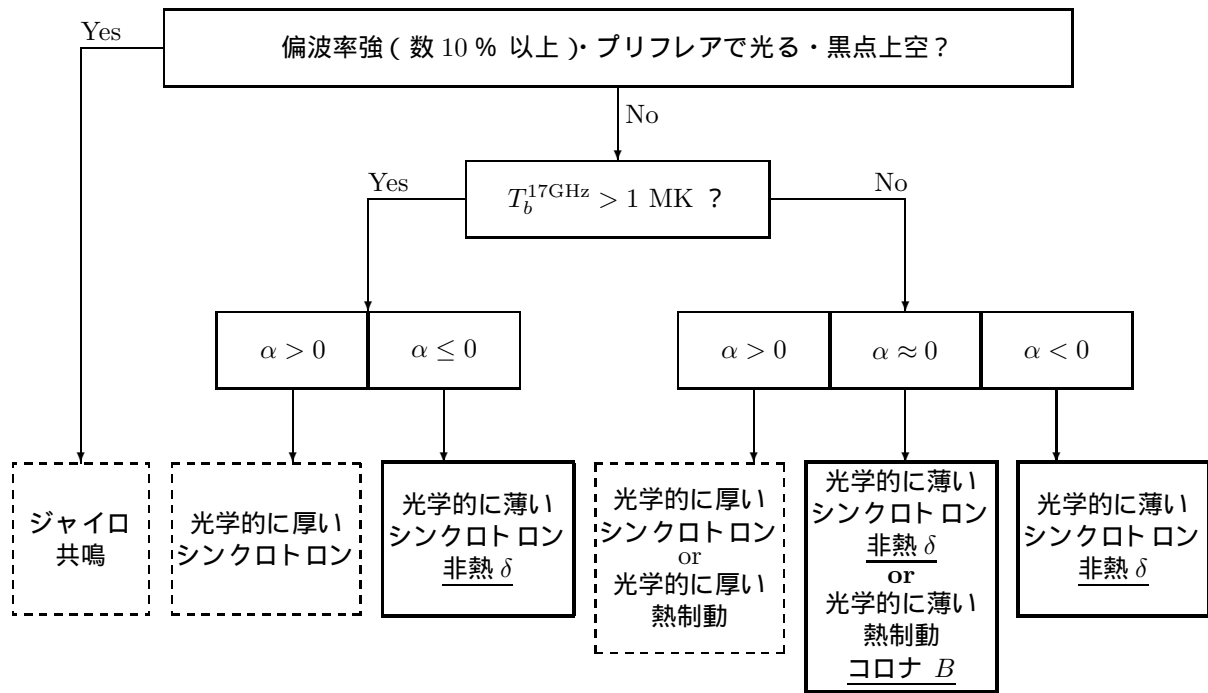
Yes

偏波率強 ( 数 10 % 以上 )・プリフレアで光る・黒点上空？

No

Yes

$T_b^{17\mathrm{GHz}} > 1$ MK ?

No

$\alpha > 0$

$\alpha \leq 0$

$\alpha > 0$

$\alpha \approx 0$

$\alpha < 0$

ジャイロ
共鳴

光学的に厚い
シンクロトロン

光学的に薄い
シンクロトロン
非熱 $\delta$

光学的に厚い
シンクロトロン
or
光学的に厚い
熱制動

光学的に薄い
シンクロトロン
非熱 $\delta$
or
光学的に薄い
熱制動
コロナ $B$

光学的に薄い
シンクロトロン
非熱 $\delta$